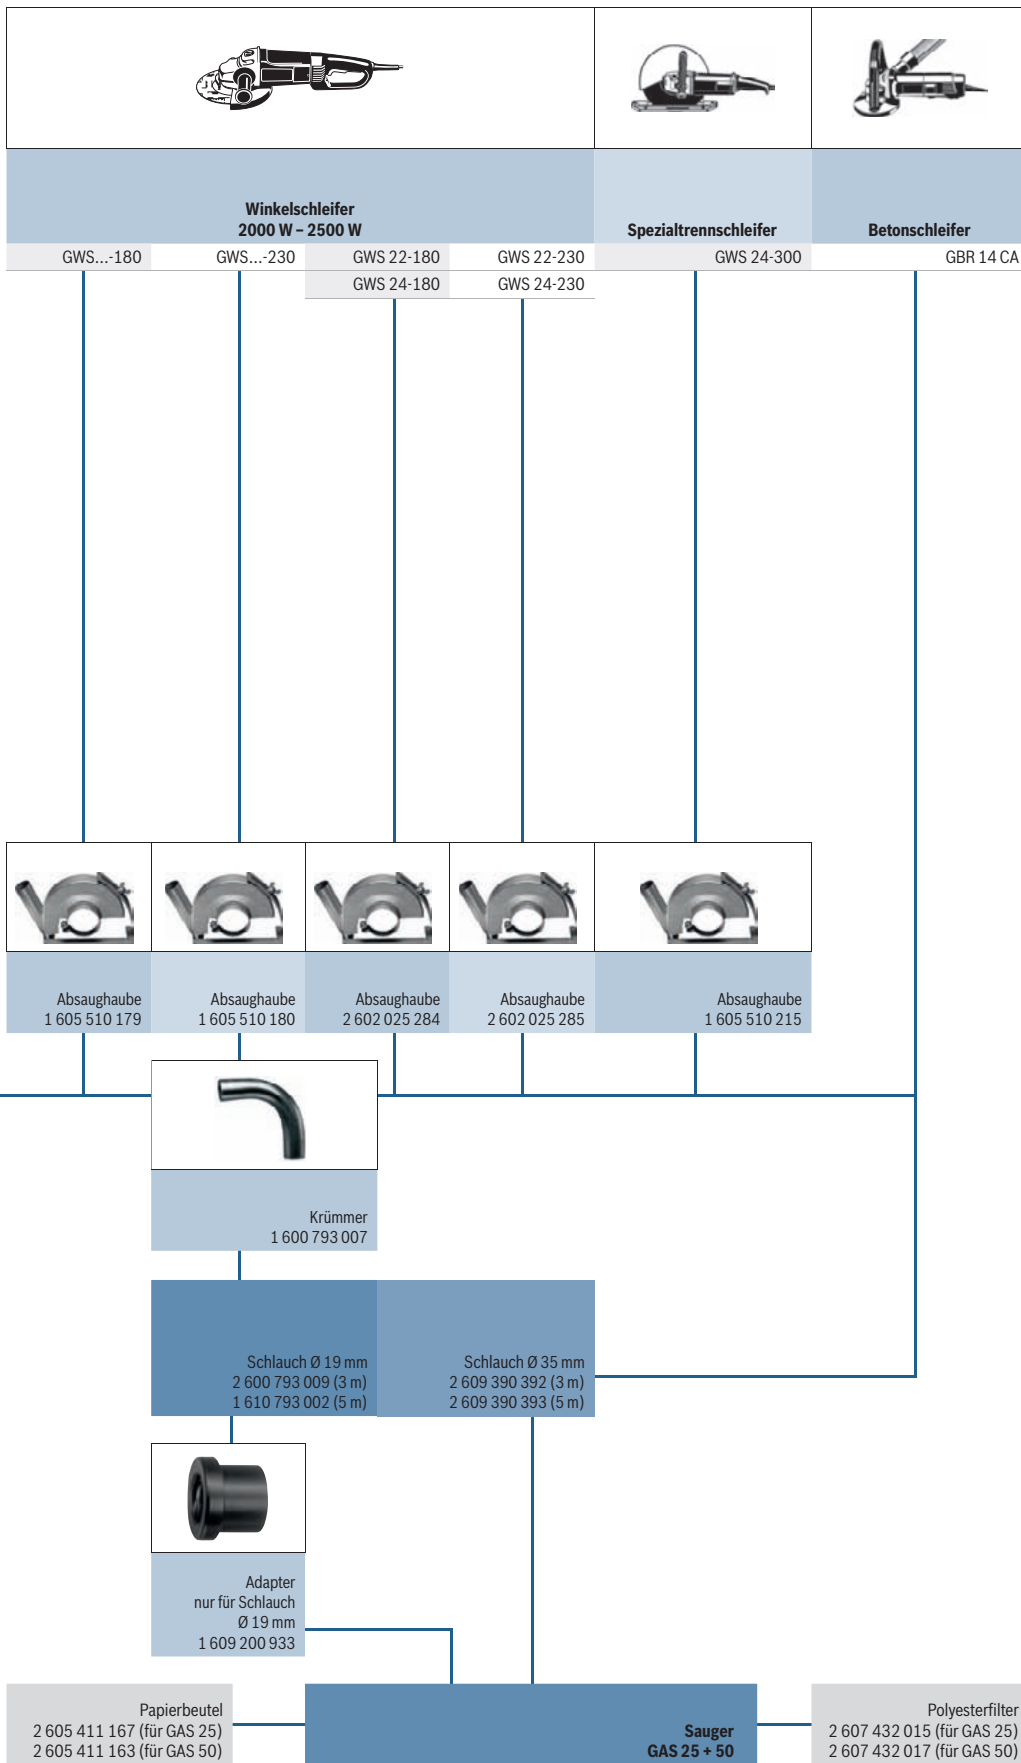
Winkelschleifer
2000 W – 2500 W

Spezialtrennschleifer

Betonschleifer

GWS...-180

GWS...-230

GWS 22-180

GWS 22-230

GWS 24-300

GBR 14 CA

GWS 24-180

GWS 24-230

Absaughaube
1 605 510 179

Absaughaube
1 605 510 180

Absaughaube
2 602 025 284

Absaughaube
2 602 025 285

Absaughaube
1 605 510 215

Krümmer
1 600 793 007

Schlauch Ø 19 mm
2 600 793 009 (3 m)
1 610 793 002 (5 m)

Schlauch Ø 35 mm
2 609 390 392 (3 m)
2 609 390 393 (5 m)

Adapter
nur für Schlauch
Ø 19 mm
1 609 200 933

Papierbeutel
2 605 411 167 (für GAS 25)
2 605 411 163 (für GAS 50)

Sauger
GAS 25 + 50

Polyesterfilter
2 607 432 015 (für GAS 25)
2 607 432 017 (für GAS 50)